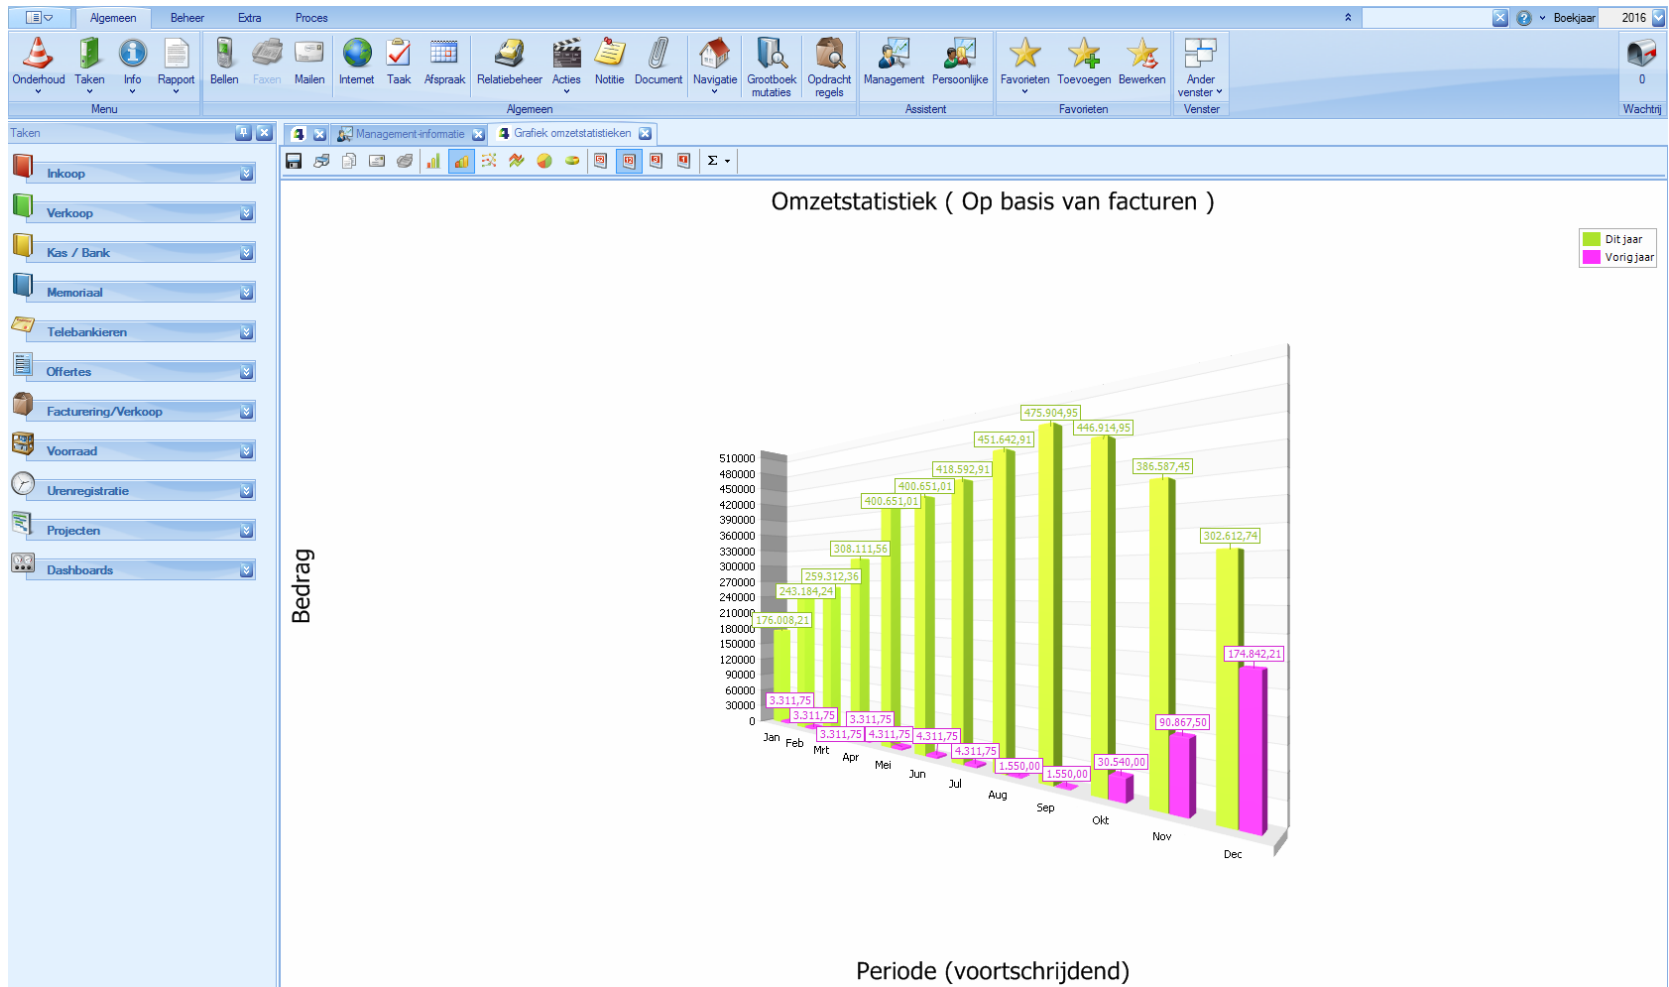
Algemeen Beheer Extra Proces

Boekjaar 2016

Onderhoud Taken Info Rapport
Menu

Bellen Faxen Mailen Internet Taak Afspraak Relatiebeheer Acties Notitie Document Navigatie Grootboek mutaties Opdracht regels
Algemeen

Management Persoonlijke
Assistent

Favorieten Toevoegen Bewerken
Favorieten

Ander venster
Venster

0
Wachtrij

Taken

Inkoop
Verkoop
Kas / Bank
Memoriaal
Telebankieren
Offertes
Facturering/Verkoop
Voorraad
Urenregistratie
Projecten
Dashboards

Management-informatie
Grafiek omzetstatistieken

Σ

Omzetstatistiek ( Op basis van facturen )

Dit jaar
Vorig jaar

Bedrag

510000
480000
450000
420000
390000
360000
330000
300000
270000
240000
210000
180000
150000
120000
90000
60000
30000
0

176.008,21
243.184,24
259.312,36
308.111,56
400.651,01
400.651,01
418.592,91
451.642,91
475.904,95
446.914,95
386.587,45
302.612,74

3.311,75
3.311,75
3.311,75
3.311,75
4.311,75
4.311,75
4.311,75
1.550,00
1.550,00
30.540,00
90.867,50
174.842,21

Jan Feb Mrt Apr Mei Jun Jul Aug Sep Okt Nov Dec

Periode (voortschrijdend)